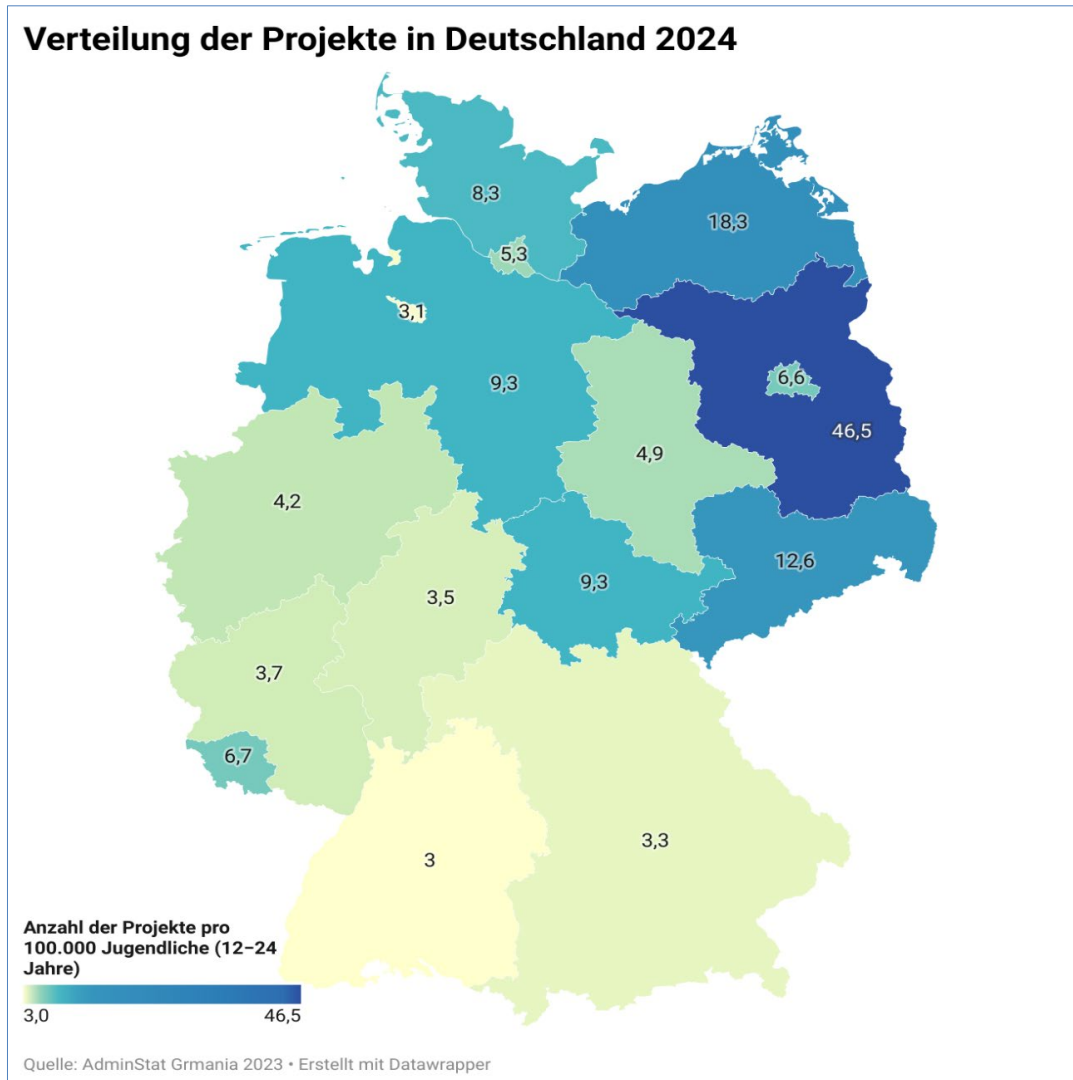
Verteilung der Projekte in Deutschland 2024

8,3

18,3

5,3

3,1

9,3

6,6

46,5

4,9

4,2

12,6

9,3

3,5

3,7

6,7

3,3

3

Anzahl der Projekte pro 100.000 Jugendliche (12–24 Jahre)

3,0

46,5

Quelle: AdminStat Grmania 2023 • Erstellt mit Datawrapper